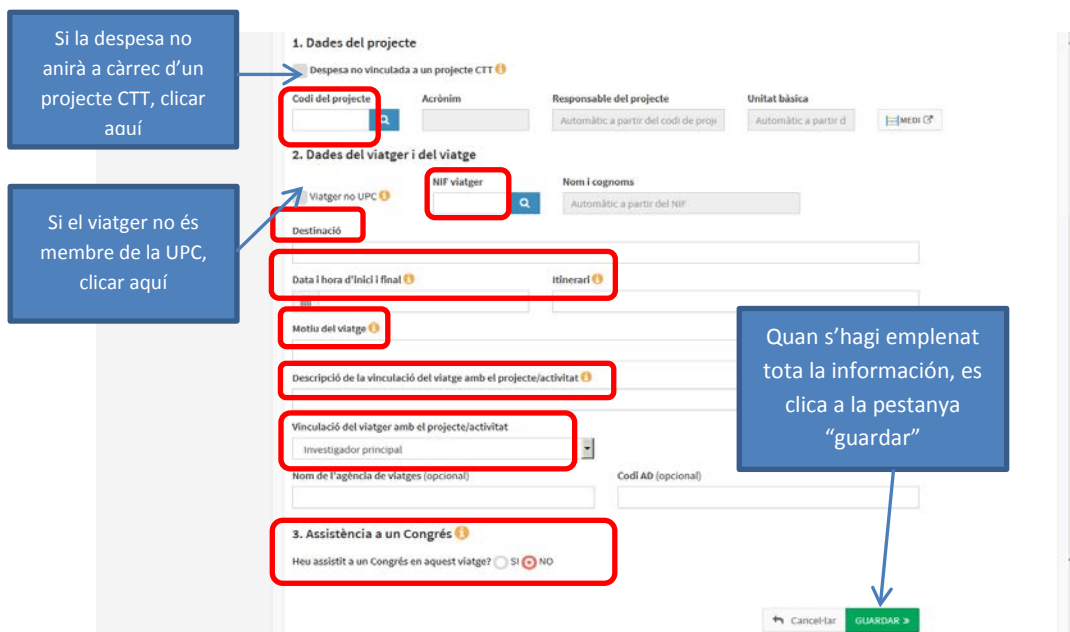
Si la despesa no anirà a càrrec d'un projecte CTT, clicar aquí

1. Dades del projecte

Despesa no vinculada a un projecte CTT

Codi del projecte

Acrònim

Responsable del projecte

Automàtic a partir del codi de proje

Unitat bàsica

Automàtic a partir d

MEDI

2. Dades del viatger i del viatge

Si el viatger no és membre de la UPC, clicar aquí

Viatger no UPC

NIF viatger

Nom i cognoms

Automàtic a partir del NIF

Destinació

Data i hora d'inici i final

Itinerari

Motiu del viatge

Quan s'hagi emplenat tota la información, es clica a la pestanya "guardar"

Descripció de la vinculació del viatge amb el projecte/activitat

Vinculació del viatger amb el projecte/activitat

Investigador principal

Nom de l'agència de viatges (opcional)

Codi AD (opcional)

3. Assistència a un Congrés

Heu assistit a un Congrés en aquest viatge? SI NO

Cancel·lar

GUARDAR »